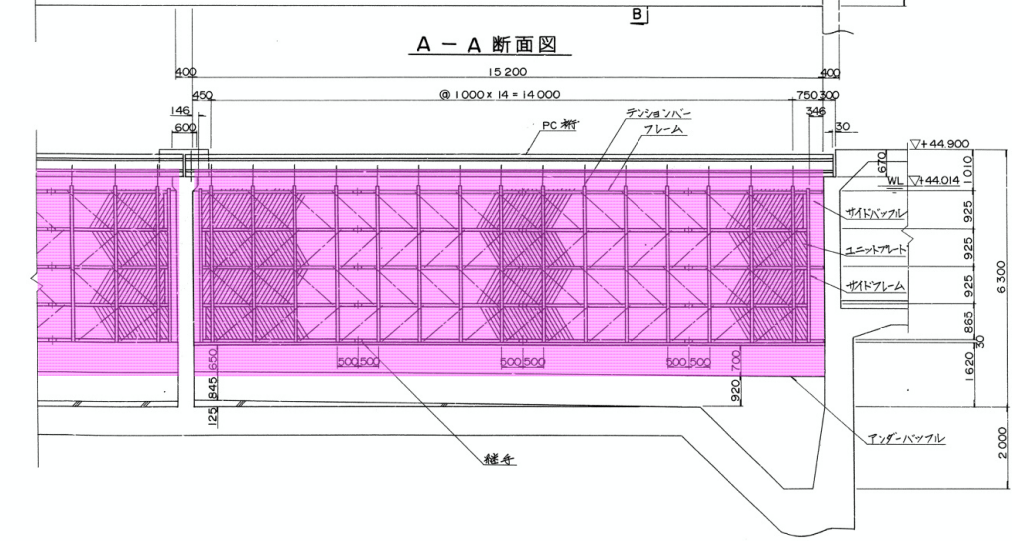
B
A − A 断面図
400
15 200
400
450
@ 1 000 x 14 = 14 000
750 300
146
346
600
30
PC 桁
テンションバー
フレーム
▽+44.900
670
WL ▽+44.014
1 010
サイドバッフル
925
ユニットプレート
925
6 300
サイドフレーム
925
865
30
650
500 500
500 500
500 500
700
1 620
845
920
125
アンダーバッフル
2 000
継手